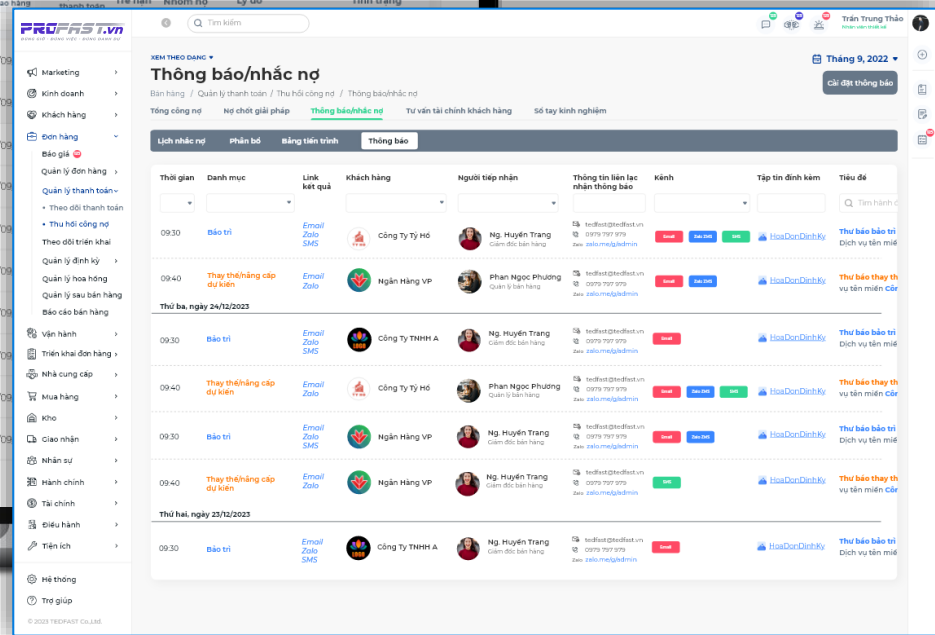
PROFAST.vn

Tìm kiếm

Trần Trung Thảo
Nhân viên chính xác

Marketing
Kinh doanh
Khách hàng
Đơn hàng
Báo giá
Quản lý đơn hàng
Quản lý thanh toán
• Theo dõi thanh toán
• Thu hồi công nợ
Theo dõi triển khai
Quản lý định kỳ
Quản lý hoa hồng
Quản lý sau bán hàng
Báo cáo bán hàng
Vận hành
Triển khai đơn hàng
Nhà cung cấp
Mua hàng
Kho
Giao nhận
Nhân sự
Hành chính
Tài chính
Điều hành
Tiện ích
Hệ thống
Trợ giúp
© 2023 TEDFAST Co.,Ltd.

XEM THEO DẠNG
Thông báo/nhắc nợ
Bán hàng / Quản lý thanh toán / Thu hồi công nợ / Thông báo/nhắc nợ

Tháng 9, 2022
Cài đặt thông báo

Tổng công nợ | Nợ chốt giải pháp | Thông báo/nhắc nợ | Tư vấn tài chính khách hàng | Sổ tay kinh nghiệm

Lịch nhắc nợ | Phân bổ | Bảng tiến trình | Thông báo

| Thời gian | Danh mục | Link kết quả | Khách hàng | Người tiếp nhận | Thông tin liên lạc nhận thông báo | Kênh | Tập tin đính kèm | Tiêu đề |
|---|---|---|---|---|---|---|---|---|
| | | | | | | | | Tìm kiếm |
| 09:30 | Bảo trì | Email Zalo SMS | Công Ty Tý Hồ | Ng. Huyền Trang Giám đốc bán hàng | tedfast@tedfast.vn 0979 797 979 Zalo zalo.me/g/admin | Email Zalo SMS SMS | HoaDonDinhKy | Thư báo bảo trì Dịch vụ tên miền |
| 09:40 | Thay thế/nâng cấp dự kiến | Email Zalo | Ngân Hàng VP | Phan Ngọc Phương Quản lý bán hàng | tedfast@tedfast.vn 0979 797 979 Zalo zalo.me/g/admin | Email Zalo SMS | HoaDonDinhKy | Thư báo thay th vụ tên miền Côn |
| Thứ ba, ngày 24/12/2023 | | | | | | | | |
| 09:30 | Bảo trì | Email Zalo SMS | Công Ty TNHH A | Ng. Huyền Trang Giám đốc bán hàng | tedfast@tedfast.vn 0979 797 979 Zalo zalo.me/g/admin | Email | HoaDonDinhKy | Thư báo bảo trì Dịch vụ tên miề |
| 09:40 | Thay thế/nâng cấp dự kiến | Email Zalo SMS | Công Ty Tý Hồ | Phan Ngọc Phương Quản lý bán hàng | tedfast@tedfast.vn 0979 797 979 Zalo zalo.me/g/admin | Email Zalo SMS SMS | HoaDonDinhKy | Thư báo thay th vụ tên miền Côn |
| 09:30 | Bảo trì | Email Zalo | Ngân Hàng VP | Ng. Huyền Trang Giám đốc bán hàng | tedfast@tedfast.vn 0979 797 979 Zalo zalo.me/g/admin | Email Zalo SMS | HoaDonDinhKy | Thư báo bảo trì Dịch vụ tên miề |
| 09:40 | Thay thế/nâng cấp dự kiến | Email Zalo | Ngân Hàng VP | Ng. Huyền Trang Giám đốc bán hàng | tedfast@tedfast.vn 0979 797 979 Zalo zalo.me/g/admin | SMS | HoaDonDinhKy | Thư báo thay th vụ tên miền Côn |
| Thứ hai, ngày 23/12/2023 | | | | | | | | |
| 09:30 | Bảo trì | Email Zalo SMS | Công Ty TNHH A | Ng. Huyền Trang Giám đốc bán hàng | tedfast@tedfast.vn 0979 797 979 Zalo zalo.me/g/admin | Email | HoaDonDinhKy | Thư báo bảo trì Dịch vụ tên miề |